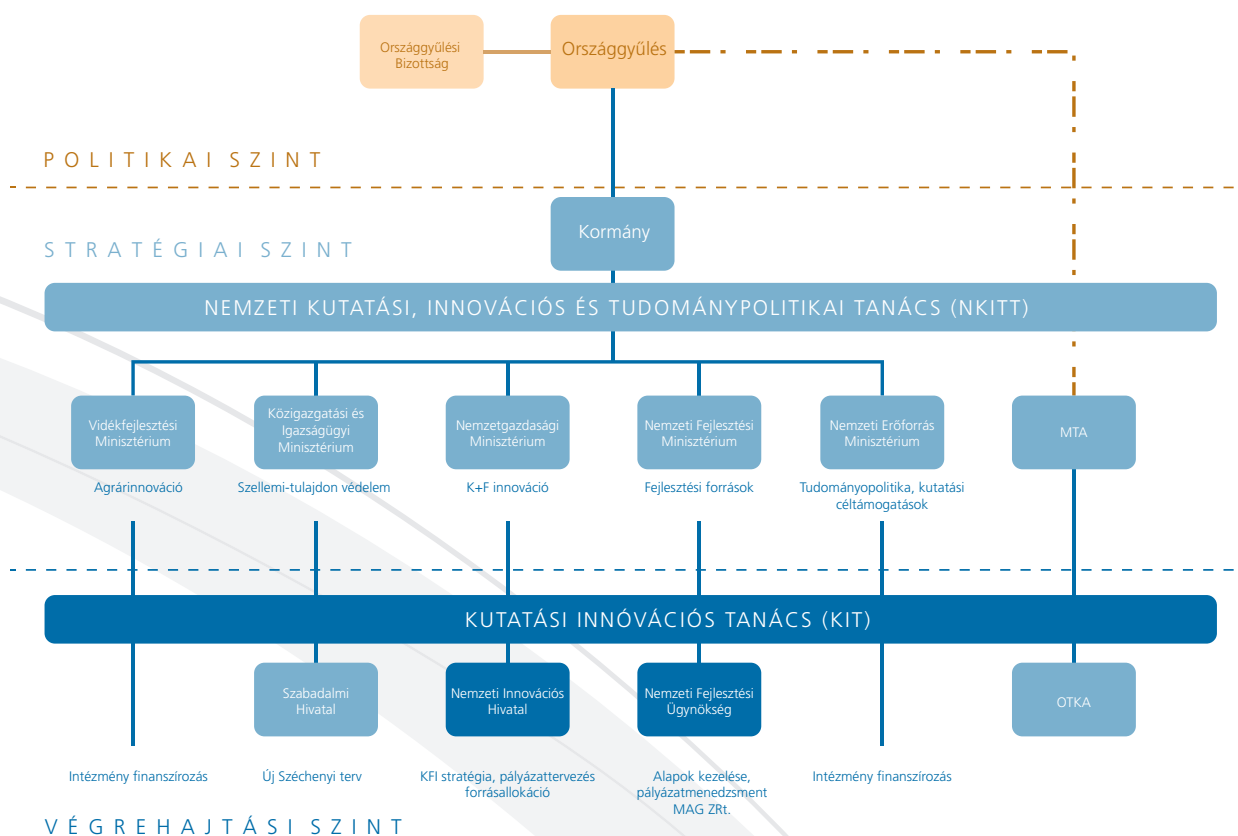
Országgyűlési Bizottság

Országgyűlés

POLITIKAI SZINT

Kormány

STRATÉGIAI SZINT

NEMZETI KUTATÁSI, INNOVÁCIÓS ÉS TUDOMÁNYPOLITIKAI TANÁCS (NKITT)

Vidékfejlesztési Minisztérium

Közigazgatási és Igazságügyi Minisztérium

Nemzetgazdasági Minisztérium

Nemzeti Fejlesztési Minisztérium

Nemzeti Erőforrás Minisztérium

MTA

Agrárinnováció

Szellemi-tulajdon védelem

K+F innováció

Fejlesztési források

Tudománypolitika, kutatási céltámogatások

KUTATÁSI INNÓVÁCIÓS TANÁCS (KIT)

Szabadalmi Hivatal

Nemzeti Innovációs Hivatal

Nemzeti Fejlesztési Ügynökség

OTKA

Intézmény finanszírozás

Új Széchenyi terv

KFI stratégia, pályázattervezés forrásallokáció

Alapok kezelése, pályázatmenedzsment MAG ZRt.

Intézmény finanszírozás

VÉGREHAJTÁSI SZINT